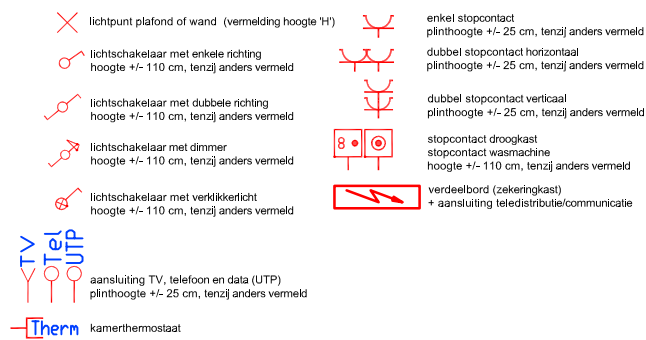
lichtpunt plafond of wand (vermelding hoogte 'H')

lichtschakelaar met enkele richting
hoogte +/- 110 cm, tenzij anders vermeld

lichtschakelaar met dubbele richting
hoogte +/- 110 cm, tenzij anders vermeld

lichtschakelaar met dimmer
hoogte +/- 110 cm, tenzij anders vermeld

lichtschakelaar met verklikkerlicht
hoogte +/- 110 cm, tenzij anders vermeld

TV Tel UTP

aansluiting TV, telefoon en data (UTP)
plinthoogte +/- 25 cm, tenzij anders vermeld

Therm

kamerthermostaat

enkel stopcontact
plinthoogte +/- 25 cm, tenzij anders vermeld

dubbel stopcontact horizontaal
plinthoogte +/- 25 cm, tenzij anders vermeld

dubbel stopcontact verticaal
plinthoogte +/- 25 cm, tenzij anders vermeld

stopcontact droogkast
stopcontact wasmachine
hoogte +/- 110 cm, tenzij anders vermeld

verdeelbord (zekeringkast)
+ aansluiting teledistributie/communicatie